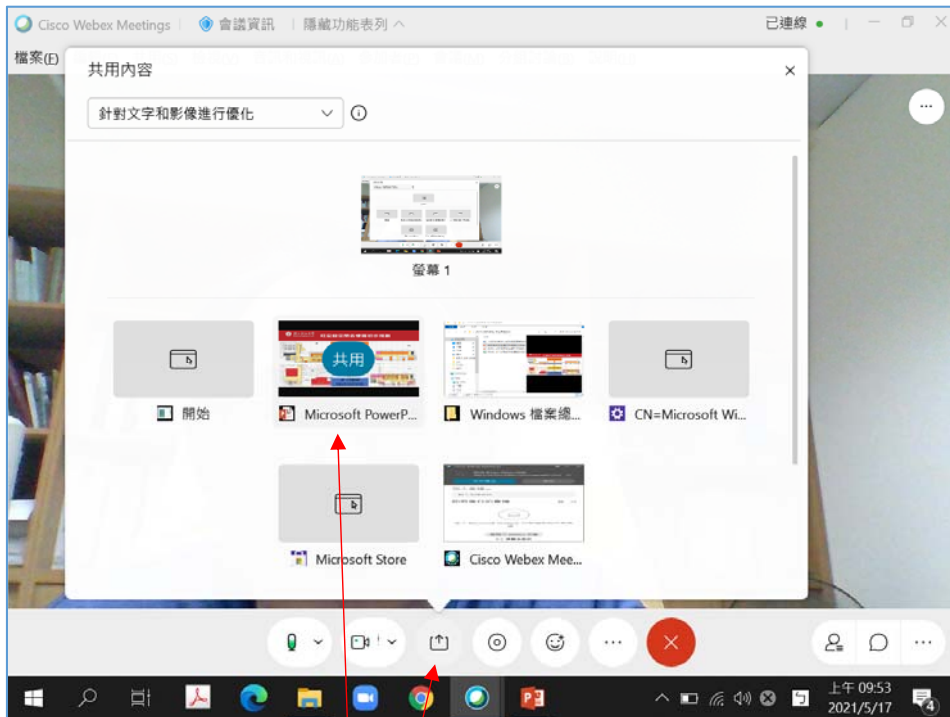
Cisco Webex Meetings | 會議資訊 | 隱藏功能表列 ^

已連線 ●

檔案(F)

共用內容

針對文字和影像進行優化

螢幕 1

共用

開始

Microsoft PowerP...

Windows 檔案總...

CN=Microsoft Wi...

Microsoft Store

Cisco Webex Mee...

上午 09:53
2021/5/17

4